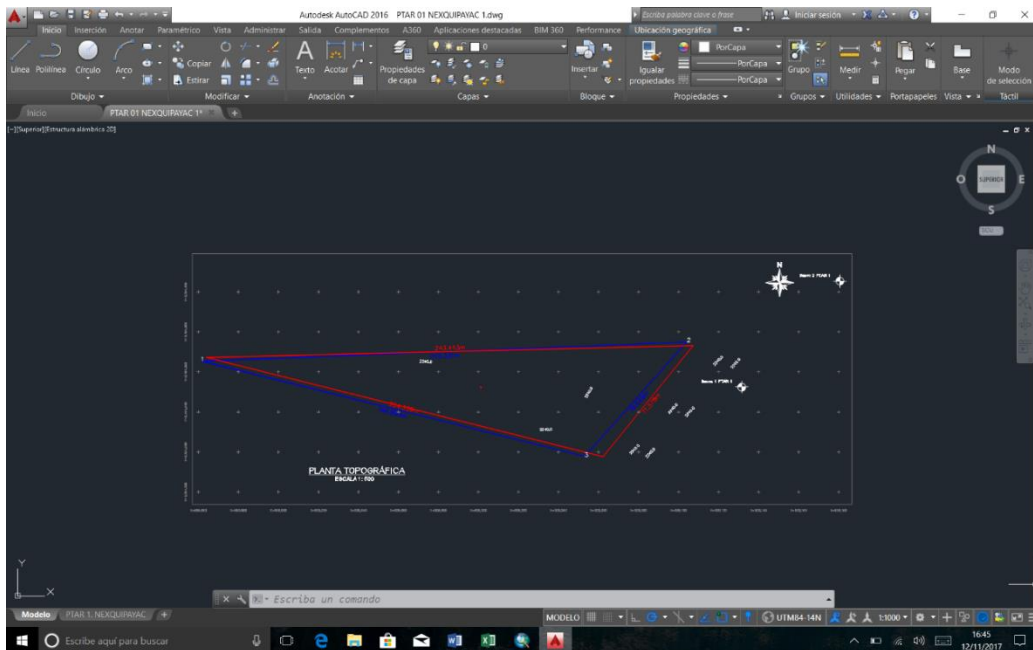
Autodesk AutoCAD 2016 PTAR 01 NEXQUIPAYAC 1.dwg

Escriba palabra clave o frase

Iniciar sesión

Inicio Inserción Anotar Paramétrico Vista Administrar Salida Complementos A360 Aplicaciones destacadas BIM 360 Performance Ubicación geográfica

Línea Polilínea Círculo Arco

Copiar Estirar

Texto Acotar

Propiedades de capa

Insertar

Igualar propiedades

PorCapa

PorCapa

PorCapa

Grupo

Medir

Pegar

Base

Modo de selección

Dibujo ▾ Modificar ▾ Anotación ▾ Capas ▾ Bloque ▾ Propiedades ▾ Grupos ▾ Utilidades ▾ Portapapeles Vista ▾ Táctil

Inicio PTAR 01 NEXQUIPAYAC 1*

[-][Superior][Estructura alámbrica 2D]

N

O SUPERIOR E

S

N

1

2

3

PLANTA TOPOGRÁFICA

ESCALA 1:500

Escriba un comando

Modelo PTAR 1. NEXQUIPAYAC

MODELO UTM84-14N 1:1000

Escribe aquí para buscar

16:45
12/11/2017